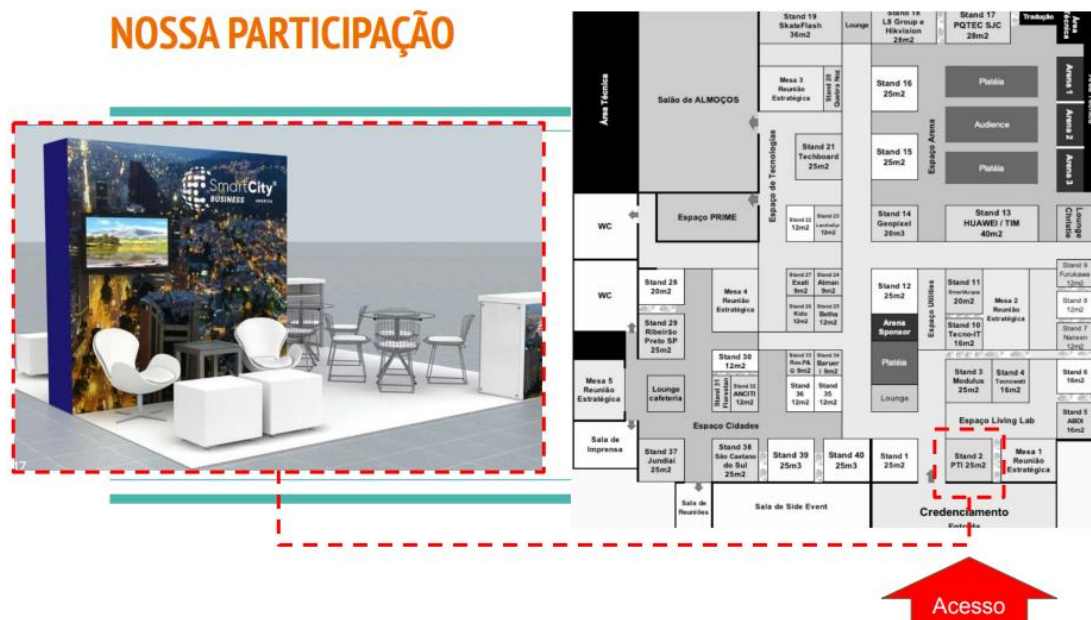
NOSSA PARTICIPAÇÃO

SmartCity BUSINESS

17

Stand 19 SkateFlash 36m2

Lounge

Stand 18 L8 Group e Hikvision 28m2

Stand 17 PQTEC SJC 28m2

Tradução

Área Técnica

Salão de ALMOÇOS

Mesa 3 Reunião Estratégica

Stand 20 Quatro Nós

Stand 16 25m2

Platéia

Arena 1

Audience

Arena 2

Stand 15 25m2

Espaço Arena

Platéia

Arena 3

Espaço de Tecnologias

Stand 21 Techboard 25m2

WC

Espaço PRIME

Stand 22 12m2

Stand 23 12m2

Stand 14 Geopixel 20m3

Stand 13 HUAWEI / TIM 40m2

Lounge Christie

WC

Stand 28 20m2

Mesa 4 Reunião Estratégica

Stand 27 Exati 9m2

Stand 24 Atman 9m2

Stand 12 25m2

Espaço Utilities

Stand 11 20m2

Mesa 2 Reunião Estratégica

Stand 9 Furukawa 12m2

Stand 26 Kido 12m2

Stand 25 Betha 12m2

Arena Sponsor

Stand 8 12m2

Stand 29 Ribeirão Preto SP 25m2

Stand 10 Tecno-IT 16m2

Stand 7 Nansen 12m2

Stand 30 12m2

Stand 33 Rec.PA G 9m2

Stand 34 Barueri 9m2

Platéia

Mesa 5 Reunião Estratégica

Lounge cafeteria

Stand 31 Planetum

Stand 32 ANCITI 12m2

Stand 36 12m2

Stand 35 12m2

Stand 3 Modulus 25m2

Stand 4 Tecnowatt 16m2

Stand 6 16m2

Lounge

Espaço Living Lab

Stand 5 ABDI 16m2

Espaço Cidades

Sala de Imprensa

Stand 37 Jundiaí 25m2

Stand 38 São Caetano do Sul 25m2

Stand 39 25m3

Stand 40 25m3

Stand 1 25m2

Stand 2 PTI 25m2

Mesa 1 Reunião Estratégica

Sala de Reuniões

Sala de Side Event

Credenciamento

Entrada

Acesso